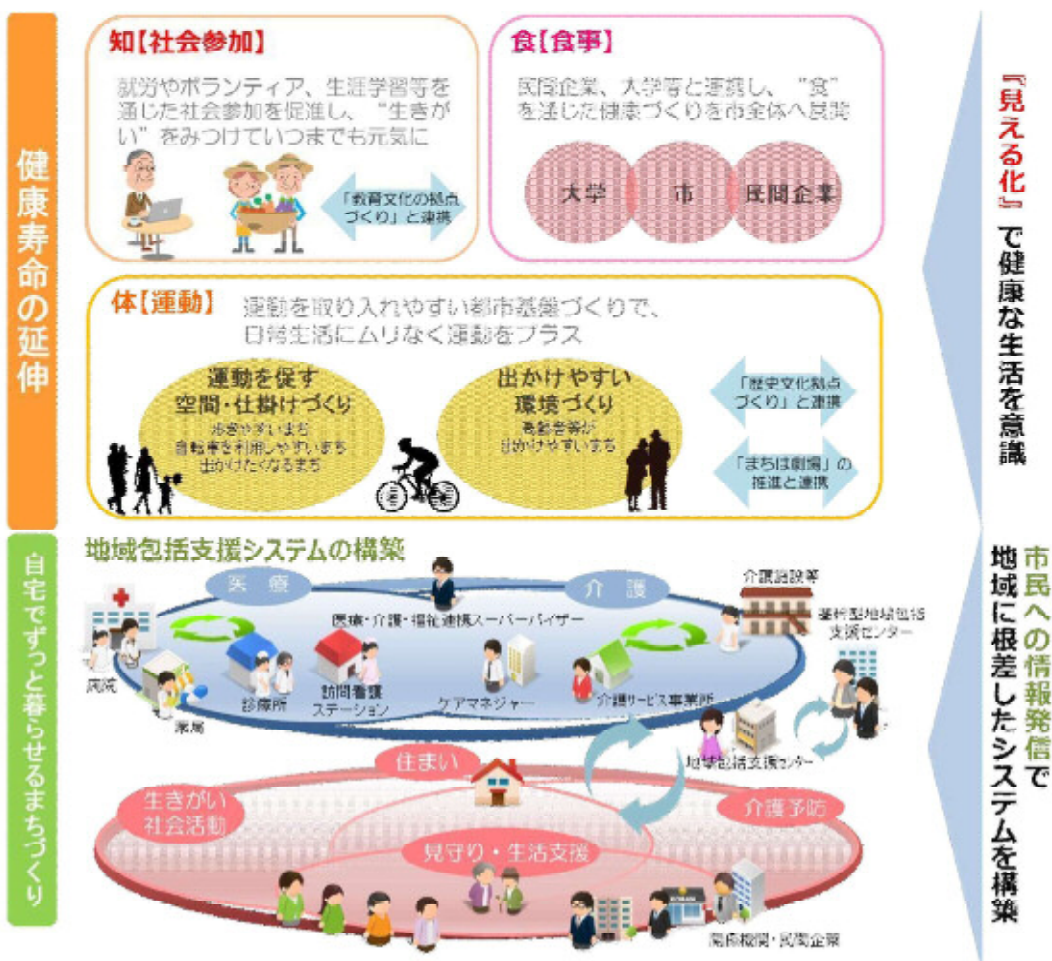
健康寿命の延伸

知【社会参加】
就労やボランティア、生涯学習等を通じた社会参加を促進し、"生きがい"をみつけていつまでも元気に

「教育文化の拠点づくり」と連携

食【食事】
民間企業、大学等と連携し、"食"を活した健康づくりを市全体へ展開

大学
市
民間企業

体【運動】
運動を取り入れやすい都市基盤づくりで、日常生活にムリなく運動をプラス

運動を促す空間・仕掛けづくり
歩きやすいまち
自転車を利用しやすいまち
出かけたくなるまち

出かけやすい環境づくり
高齢者等が出かけやすいまち

「歴史文化拠点づくり」と連携

「まちは劇場」の推進と連携

『見える化』で健康な生活を意識

自宅でずっと暮らせるまちづくり

地域包括支援システムの構築

医療
介護
医療・介護・福祉連携スーパーバイザー
介護施設等
基幹型地域包括支援センター
病院
薬局
診療所
訪問看護ステーション
ケアマネジャー
介護サービス事業所
地域包括支援センター
住まい
生きがい社会活動
介護予防
見守り・生活支援
関係機関・民間企業

市民への情報発信で地域に根差したシステムを構築